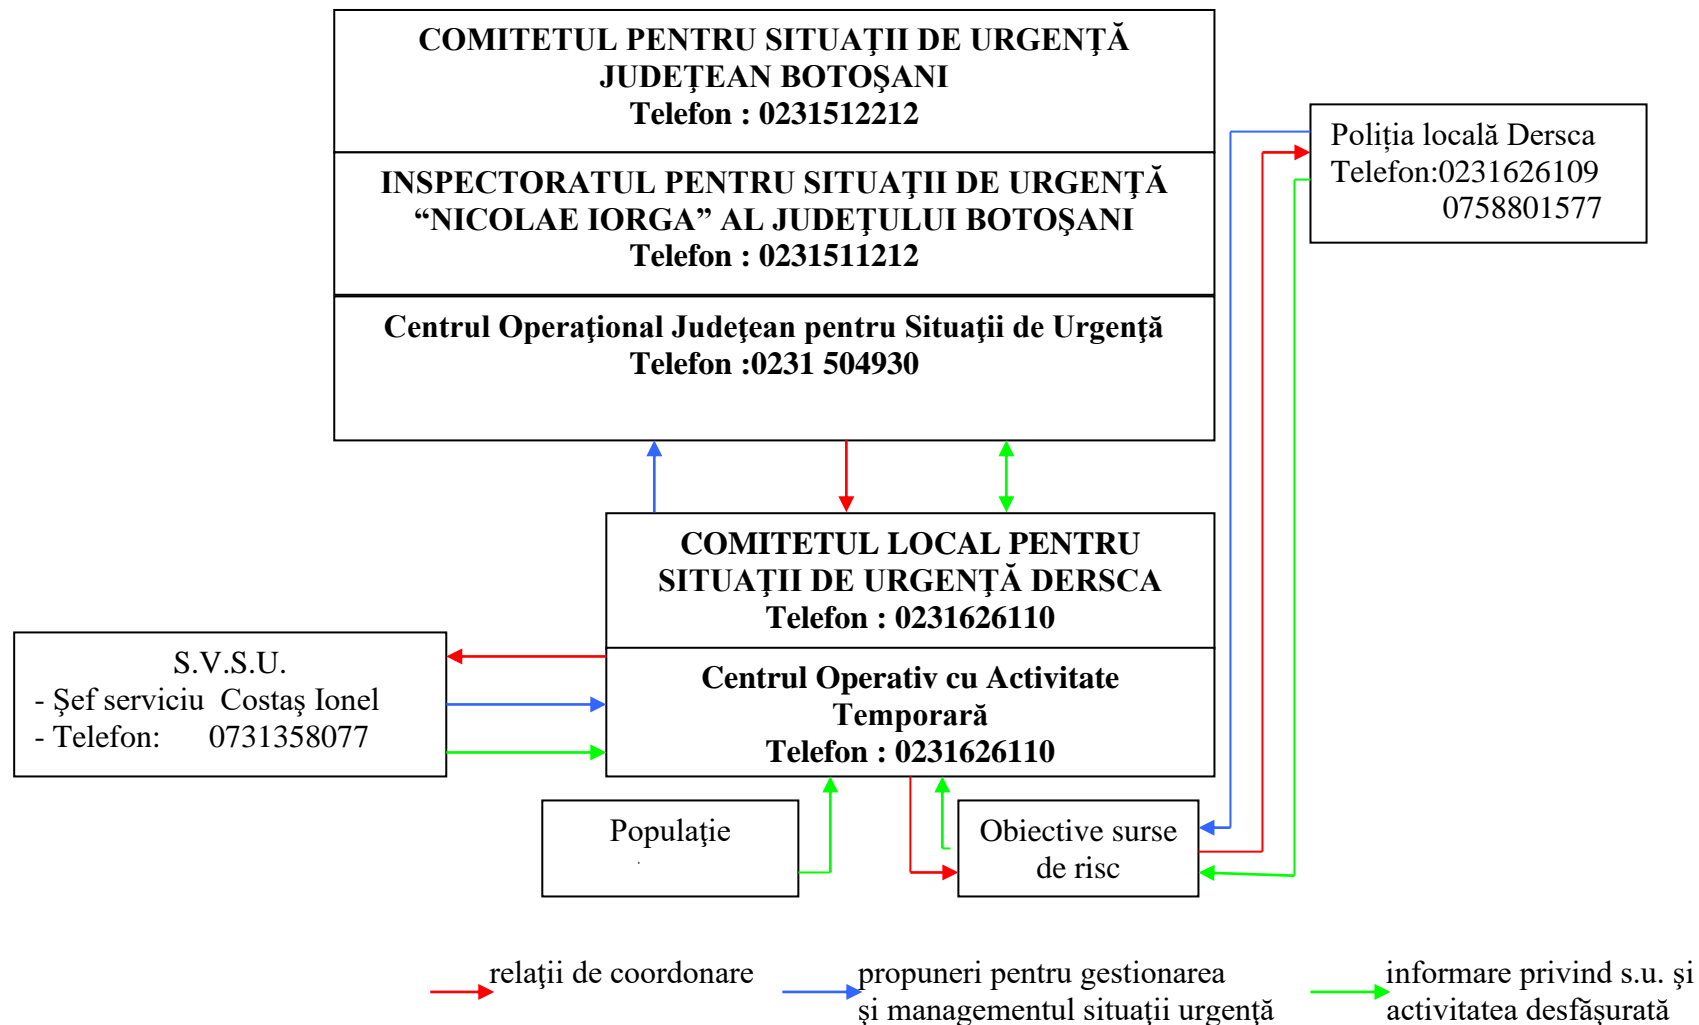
COMITETUL PENTRU SITUAŢII DE URGENŢĂ JUDEŢEAN BOTOŞANI
Telefon : 0231512212

INSPECTORATUL PENTRU SITUAŢII DE URGENŢĂ “NICOLAE IORGA” AL JUDEŢULUI BOTOŞANI
Telefon : 0231511212

Centrul Operaţional Judeţean pentru Situaţii de Urgenţă
Telefon :0231 504930

Poliția locală Dersca
Telefon:0231626109
0758801577

COMITETUL LOCAL PENTRU SITUAŢII DE URGENŢĂ DERSCA
Telefon : 0231626110

Centrul Operativ cu Activitate Temporară
Telefon : 0231626110

S.V.S.U.
- Şef serviciu Costaş Ionel
- Telefon: 0731358077

Populaţie

Obiective surse de risc

relaţii de coordonare

propuneri pentru gestionarea şi managementul situaţii urgenţă

informare privind s.u. şi activitatea desfăşurată